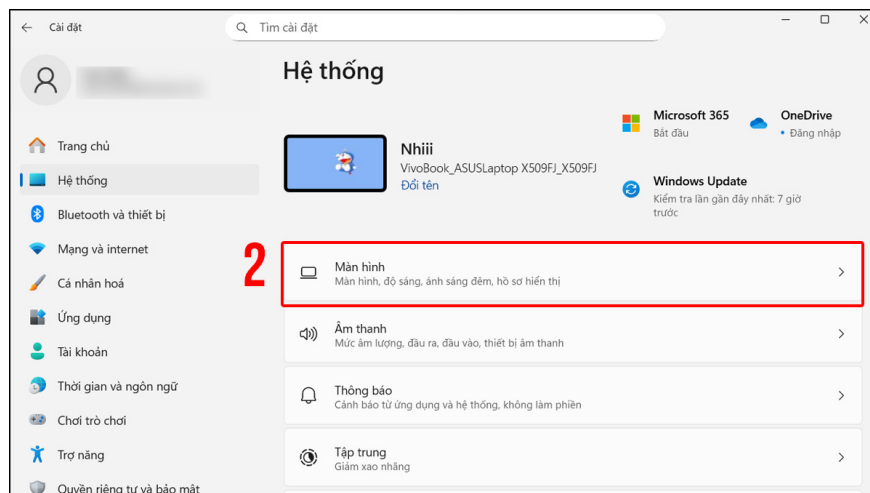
Cài đặt

Tìm cài đặt

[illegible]

Trang chủ
Hệ thống
Bluetooth và thiết bị
Mạng và internet
Cá nhân hoá
Ứng dụng
Tài khoản
Thời gian và ngôn ngữ
Chơi trò chơi
Trợ năng
Quyền riêng tư và bảo mật

Hệ thống

Nhiii
VivoBook_ASUSLaptop X509FJ_X509FJ
Đổi tên

Microsoft 365
Bắt đầu

OneDrive
• Đăng nhập

Windows Update
Kiểm tra lần gần đây nhất: 7 giờ trước

2

Màn hình
Màn hình, độ sáng, ánh sáng đêm, hồ sơ hiển thị

Âm thanh
Mức âm lượng, đầu ra, đầu vào, thiết bị âm thanh

Thông báo
Cảnh báo từ ứng dụng và hệ thống, không làm phiền

Tập trung
Giảm xao nhãng